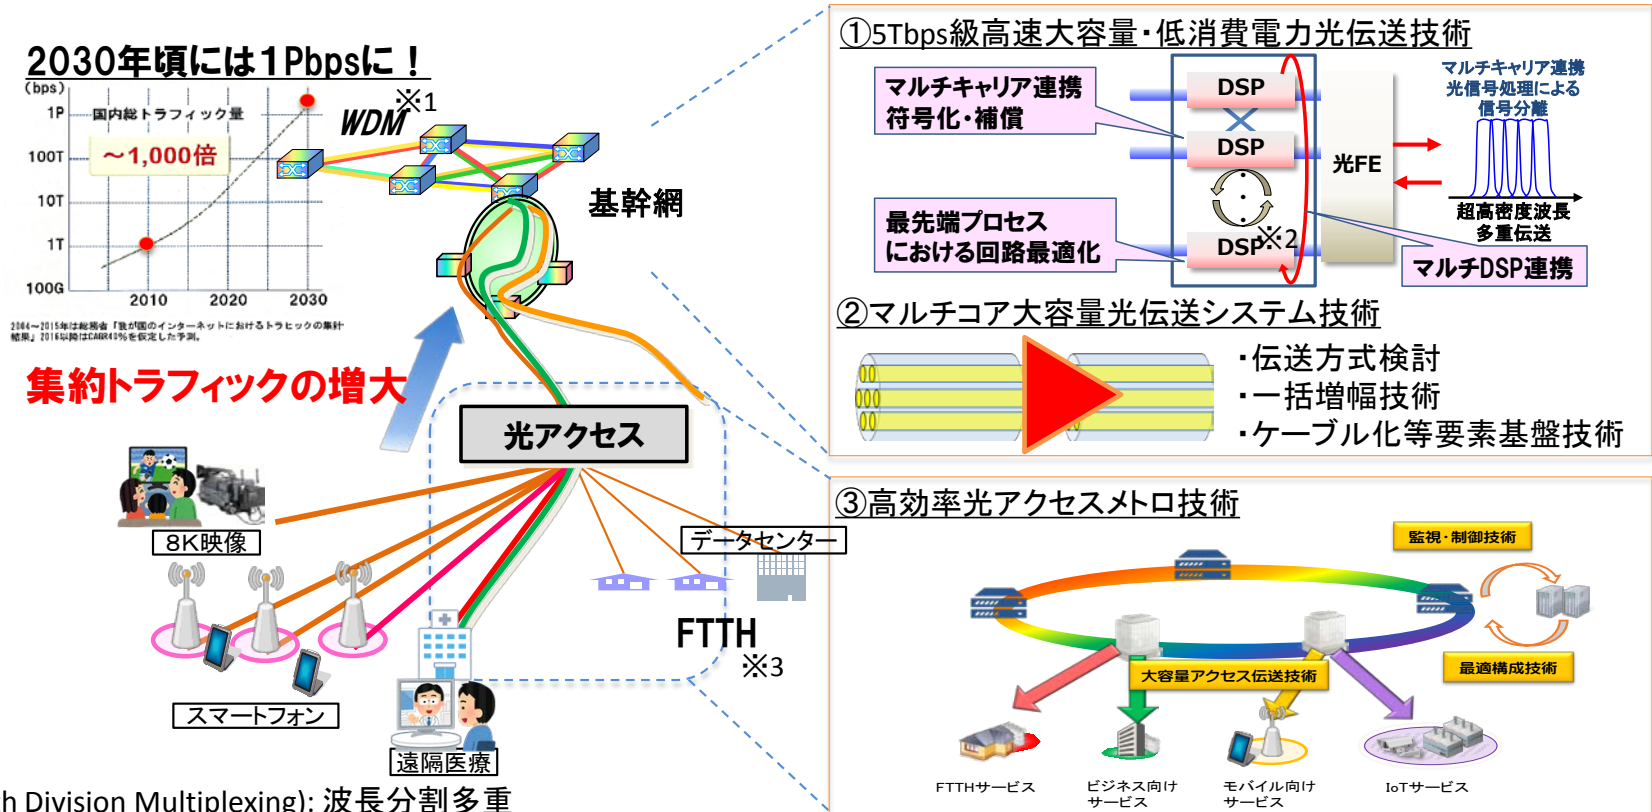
2030年頃には1Pbpsに！

(bps)
1P
100T
10T
1T
100G
国内総トラフィック量
～1,000倍
2010
2020
2030
2004～2015年は総務省「我が国のインターネットにおけるトラヒックの集計結果」2016以降はCAGR40%を仮定した予測。

WDM ※1
基幹網

集約トラフィックの増大

光アクセス
8K映像
スマートフォン
遠隔医療
データセンター
FTTH
※3

h Division Multiplexing): 波長分割多重

①5Tbps級高速大容量・低消費電力光伝送技術
マルチキャリア連携符号化・補償
最先端プロセスにおける回路最適化
DSP
DSP
DSP ※2
光FE
マルチキャリア連携光信号処理による信号分離
超高密度波長多重伝送
マルチDSP連携

②マルチコア大容量光伝送システム技術
・伝送方式検討
・一括増幅技術
・ケーブル化等要素基盤技術

③高効率光アクセスメトロ技術
監視・制御技術
最適構成技術
大容量アクセス伝送技術
FTTHサービス
ビジネス向けサービス
モバイル向けサービス
IoTサービス